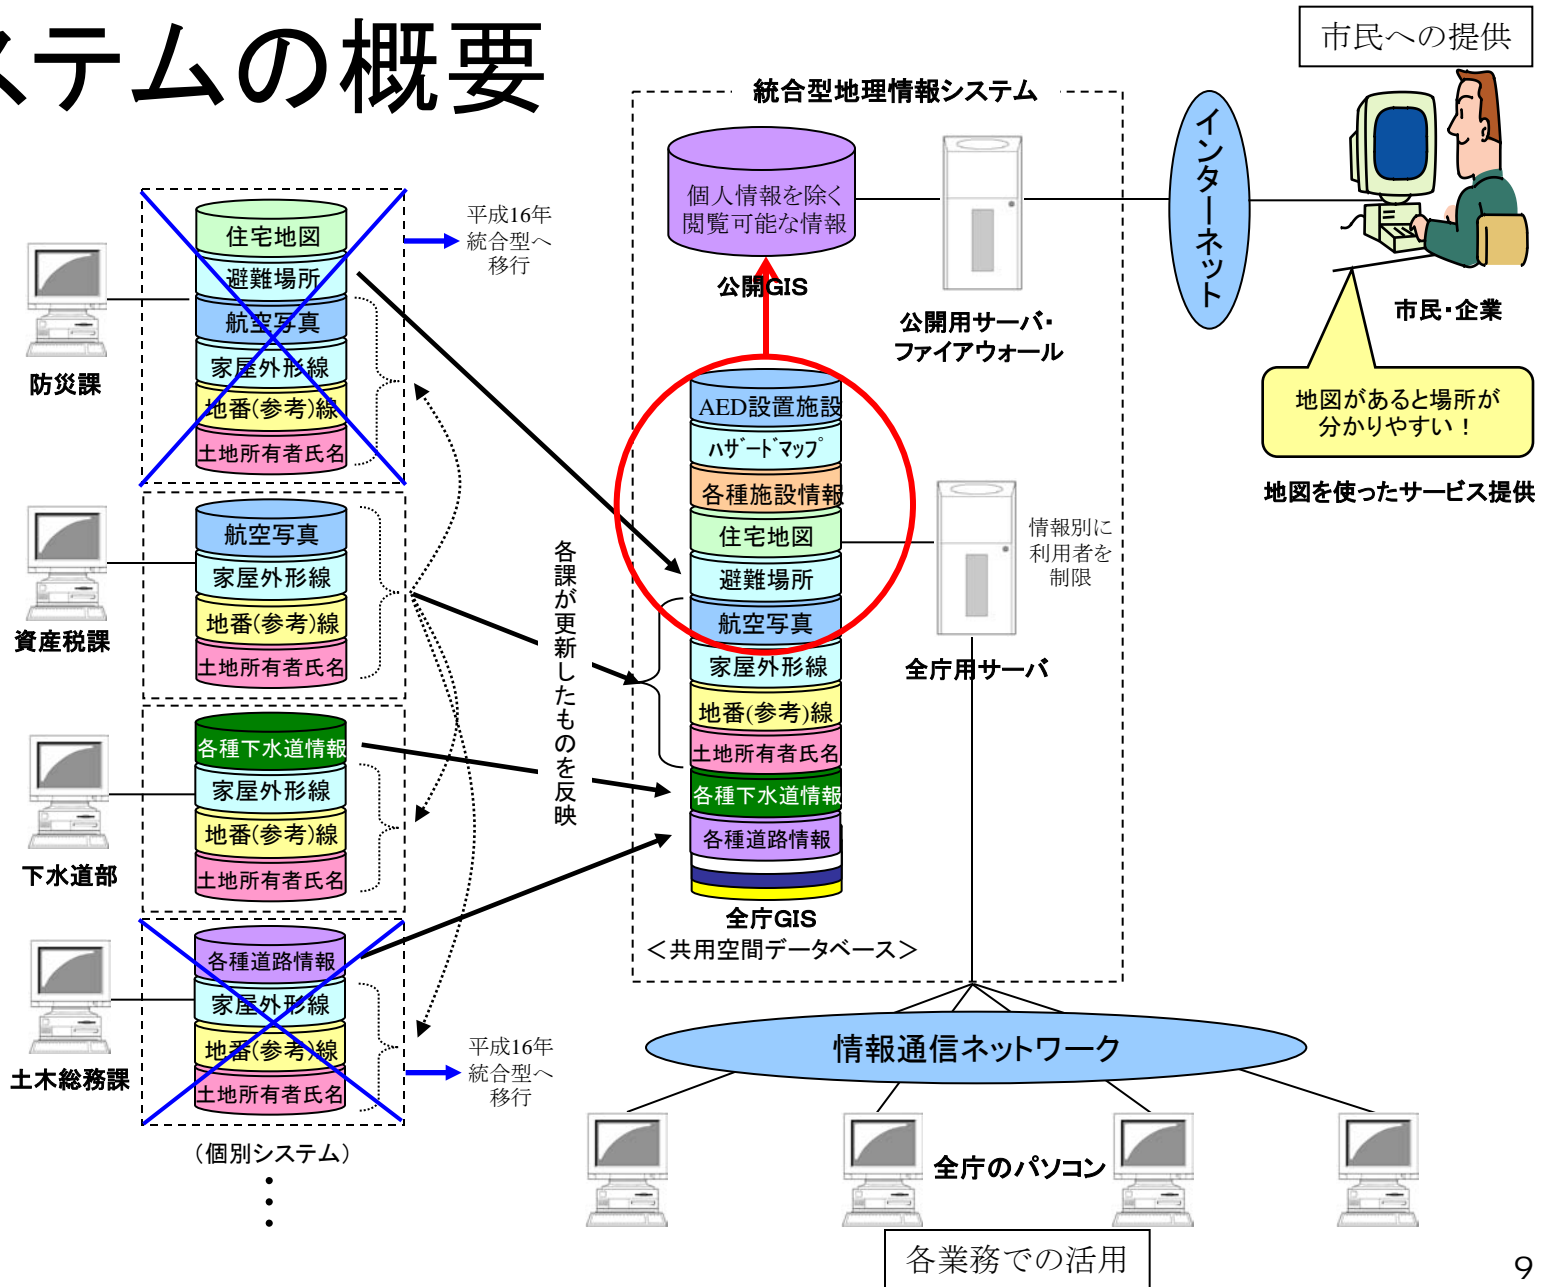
ステムの概要

市民への提供

統合型地理情報システム

個人情報を除く閲覧可能な情報

公開GIS

公開用サーバ・ファイアウォール

インターネット

市民・企業

地図があると場所が分かりやすい！

地図を使ったサービス提供

住宅地図
避難場所
航空写真
家屋外形線
地番(参考)線
土地所有者氏名

防災課

平成16年統合型へ移行

航空写真
家屋外形線
地番(参考)線
土地所有者氏名

資産税課

各種下水道情報
家屋外形線
地番(参考)線
土地所有者氏名

下水道部

各種道路情報
家屋外形線
地番(参考)線
土地所有者氏名

土木総務課

平成16年統合型へ移行

（個別システム）

各課が更新したものを反映

AED設置施設
ハザードマップ
各種施設情報
住宅地図
避難場所
航空写真
家屋外形線
地番(参考)線
土地所有者氏名
各種下水道情報
各種道路情報

全庁GIS
＜共用空間データベース＞

情報別に利用者を制限

全庁用サーバ

情報通信ネットワーク

全庁のパソコン

各業務での活用

9